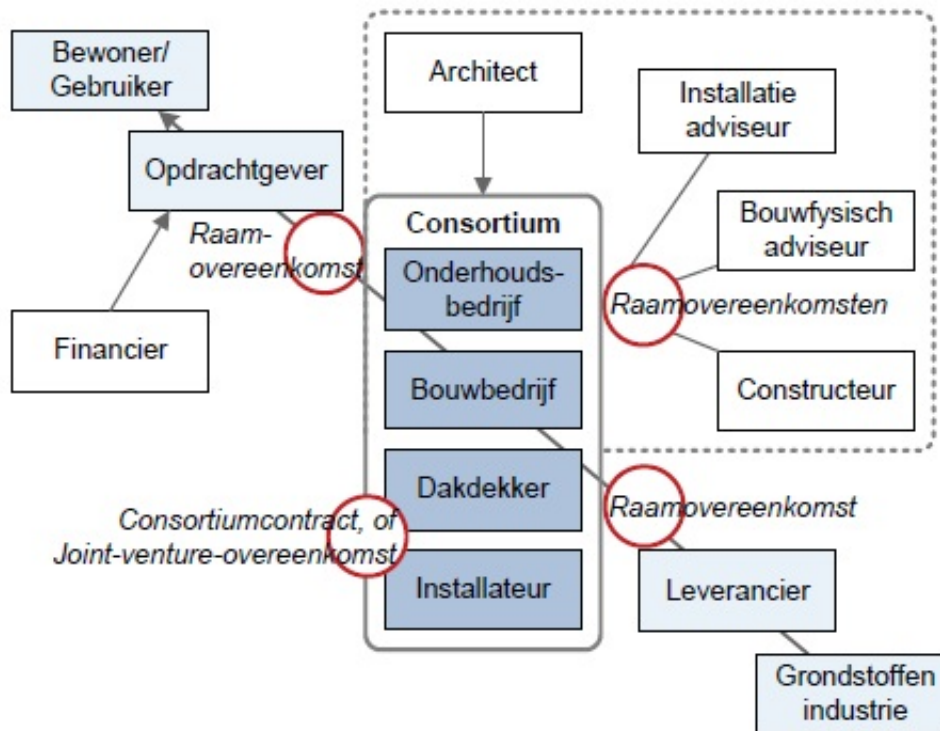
Bewoner/
Gebruiker

Architect

Installatie
adviseur

Opdrachtgever

Raam-
overeenkomst

Consortium

Onderhoudsbedrijf

Bouwfysisch
adviseur

Raamovereenkomsten

Financier

Bouwbedrijf

Constructeur

Dakdekker

Raamovereenkomst

Consortiumcontract, of
Joint-venture-overeenkomst

Installateur

Leverancier

Grondstoffen
industrie